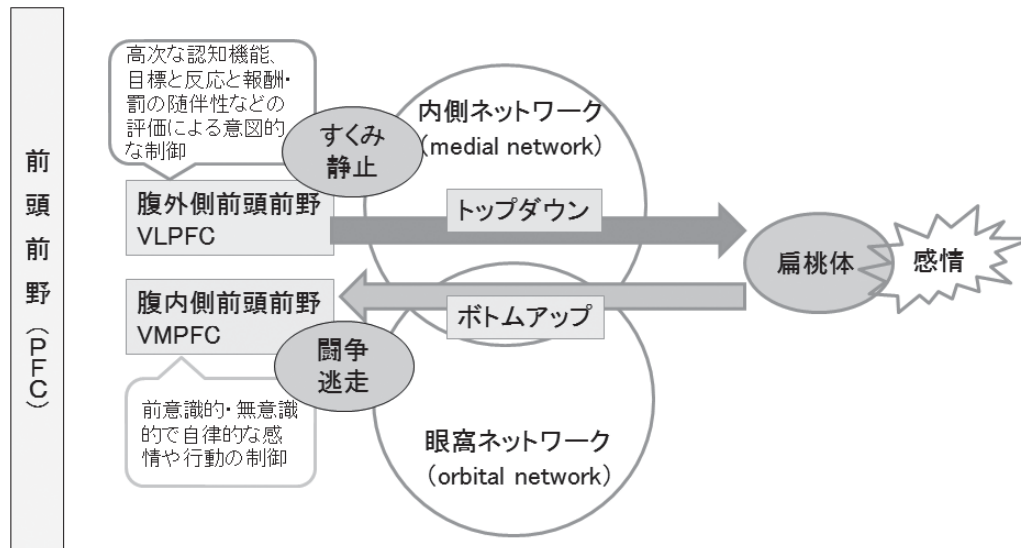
前頭前野（PFC）

高次な認知機能、目標と反応と報酬・罰の随伴性などの評価による意図的な制御

すくみ静止

内側ネットワーク（medial network）

腹外側前頭前野
VLPFC

トップダウン

扁桃体

感情

腹内側前頭前野
VMPFC

ボトムアップ

闘争逃走

前意識的・無意識的で自律的な感情や行動の制御

眼窩ネットワーク（orbital network）